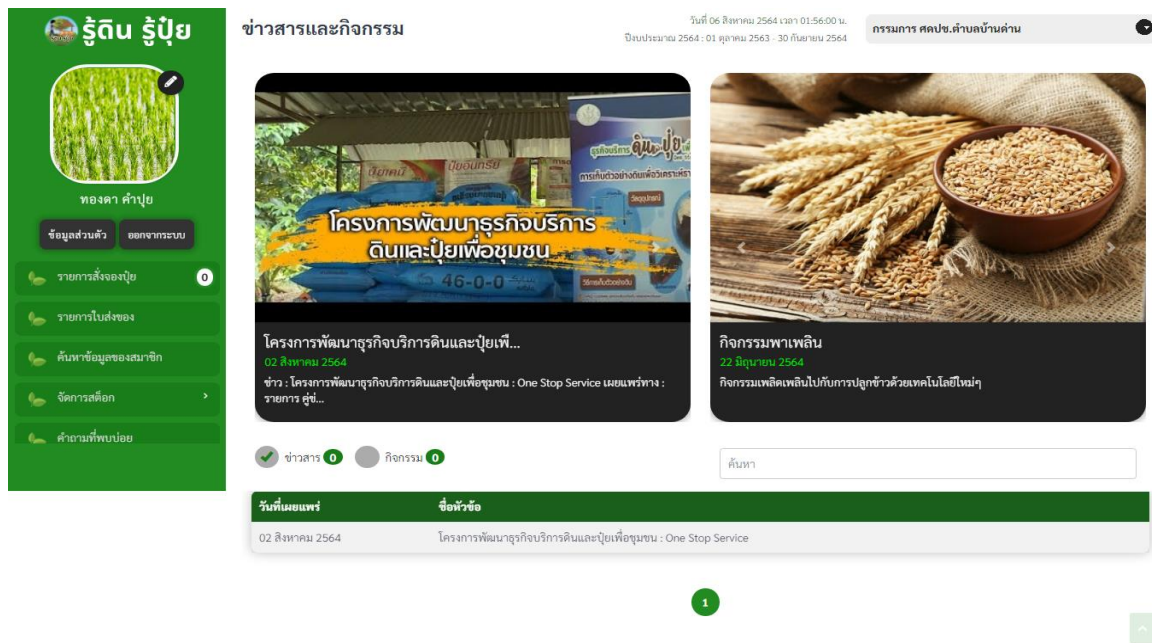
รู้ดิน รู้ปุ๋ย

ทองดา คำปุย

ข้อมูลส่วนตัว ออกจากระบบ

รายการสั่งจองปุ๋ย 0

รายการใบส่งของ

ค้นหาข้อมูลของสมาชิก

จัดการสต็อก ›

คำถามที่พบบ่อย

ข่าวสารและกิจกรรม

วันที่ 06 สิงหาคม 2564 เวลา 01:56:00 น.
ปีงบประมาณ 2564 : 01 ตุลาคม 2563 - 30 กันยายน 2564

กรรมการ ศดปช.ตำบลบ้านด่าน

ปุ๋ยอินทรีย์

ธุรกิจบริการ ดิน ปุ๋ย

การเก็บตัวอย่างดินเพื่อวิเคราะห์

โครงการพัฒนาธุรกิจบริการ ดินและปุ๋ยเพื่อชุมชน

46-0-0

โครงการพัฒนาธุรกิจบริการดินและปุ๋ยเพื...
02 สิงหาคม 2564
ข่าว : โครงการพัฒนาธุรกิจบริการดินและปุ๋ยเพื่อชุมชน : One Stop Service เผยแพร่ทาง : รายการ คู่ซ่...

กิจกรรมพาเพลิน
22 มิถุนายน 2564
กิจกรรมเพลิดเพลินไปกับการปลูกข้าวด้วยเทคโนโลยีใหม่ๆ

ข่าวสาร 0 กิจกรรม 0

ค้นหา

| วันที่เผยแพร่ | ชื่อหัวข้อ |
|---|---|
| 02 สิงหาคม 2564 | โครงการพัฒนาธุรกิจบริการดินและปุ๋ยเพื่อชุมชน : One Stop Service |

1